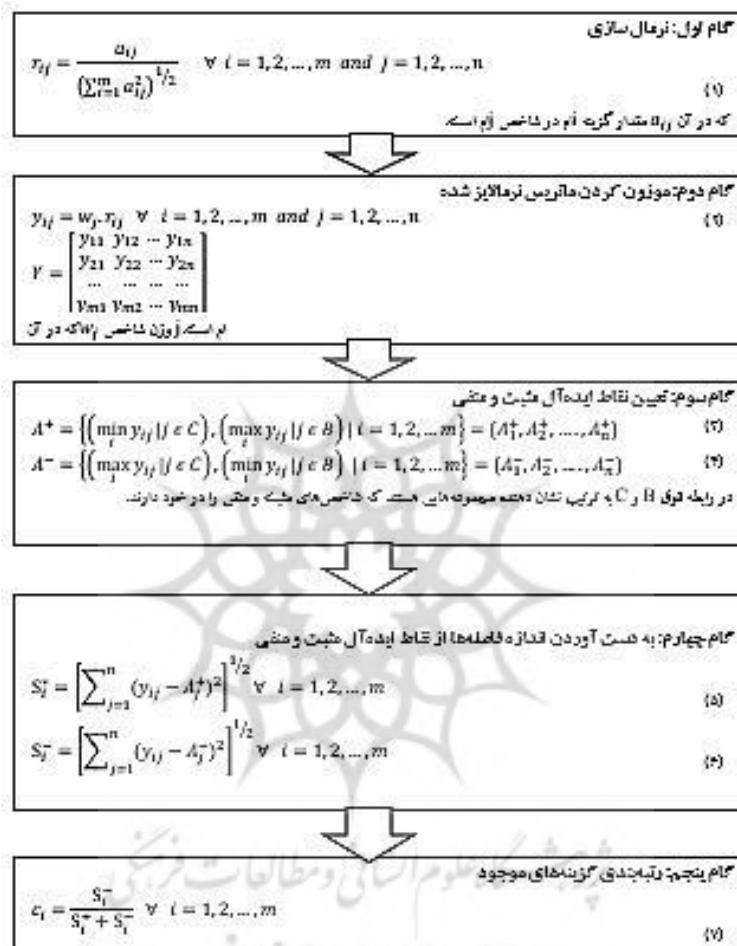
گام اول: نرمال سازی

$r_{ij} = \frac{a_{ij}}{\left(\sum_{i=1}^{m} a_{ij}^2\right)^{1/2}} \quad \forall\ i = 1,2,\dots,m \ and \ j = 1,2,\dots,n$ (۱)

که در آن $a_{ij}$ مقدار گزینه iام در شاخص jام است.

گام دوم: موزون کردن ماتریس نرمالایز شده

$y_{ij} = w_j . r_{ij} \quad \forall\ i = 1,2,\dots,m \ and \ j = 1,2,\dots,n$ (۲)

$Y = \begin{bmatrix} y_{11} & y_{12} & \cdots & y_{1n} \\ y_{21} & y_{22} & \cdots & y_{2n} \\ \cdots & \cdots & \cdots & \cdots \\ y_{m1} & y_{m2} & \cdots & y_{mn} \end{bmatrix}$

که در آن $w_j$ وزن شاخص jام است.

گام سوم: تعیین نقاط ایده‌آل مثبت و منفی

$A^+ = \left\{\left(\min_i y_{ij} | j \in C\right), \left(\max_i y_{ij} | j \in B\right) | i = 1,2,\dots m\right\} = \{A_1^+, A_2^+, \dots, A_n^+\}$ (۳)

$A^- = \left\{\left(\max_i y_{ij} | j \in C\right), \left(\min_i y_{ij} | j \in B\right) | i = 1,2,\dots m\right\} = \{A_1^-, A_2^-, \dots, A_n^-\}$ (۴)

در رابطه فوق B و C به ترتیب نشان دهنده مجموعه‌هایی هستند که شاخص‌های مثبت و منفی را در خود دارند.

گام چهارم: به دست آوردن اندازه فاصله‌ها از نقاط ایده‌آل مثبت و منفی

$S_i^+ = \left[\sum_{j=1}^{n} (y_{ij} - A_j^+)^2\right]^{1/2} \quad \forall\ i = 1,2,\dots,m$ (۵)

$S_i^- = \left[\sum_{j=1}^{n} (y_{ij} - A_j^-)^2\right]^{1/2} \quad \forall\ i = 1,2,\dots,m$ (۶)

گام پنجم: رتبه‌بندی گزینه‌های موجود

$c_i = \frac{S_i^-}{S_i^+ + S_i^-} \quad \forall\ i = 1,2,\dots,m$ (۷)

پژوهشگاه علوم انسانی و مطالعات فرهنگی